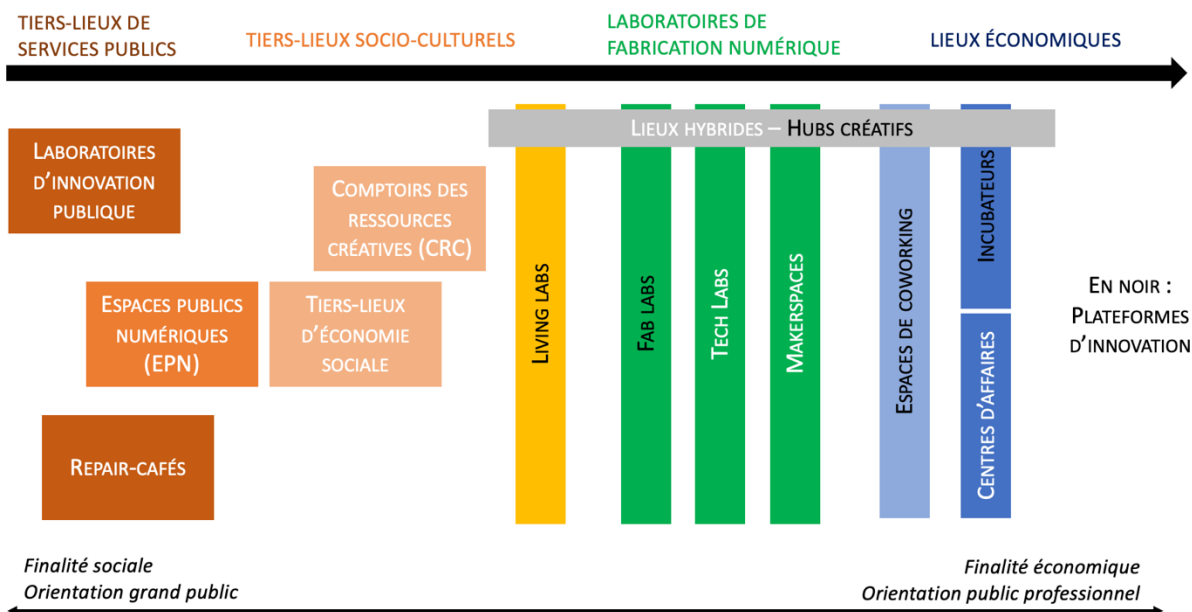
TIERS-LIEUX DE SERVICES PUBLICS

TIERS-LIEUX SOCIO-CULTURELS

LABORATOIRES DE FABRICATION NUMÉRIQUE

LIEUX ÉCONOMIQUES

LIEUX HYBRIDES – HUBS CRÉATIFS

LABORATOIRES D'INNOVATION PUBLIQUE

COMPTOIRS DES RESSOURCES CRÉATIVES (CRC)

ESPACES PUBLICS NUMÉRIQUES (EPN)

TIERS-LIEUX D'ÉCONOMIE SOCIALE

REPAIR-CAFÉS

LIVING LABS

FAB LABS

TECH LABS

MAKERSPACES

ESPACES DE COWORKING

INCUBATEURS

CENTRES D'AFFAIRES

EN NOIR : PLATEFORMES D'INNOVATION

Finalité sociale
Orientation grand public

Finalité économique
Orientation public professionnel